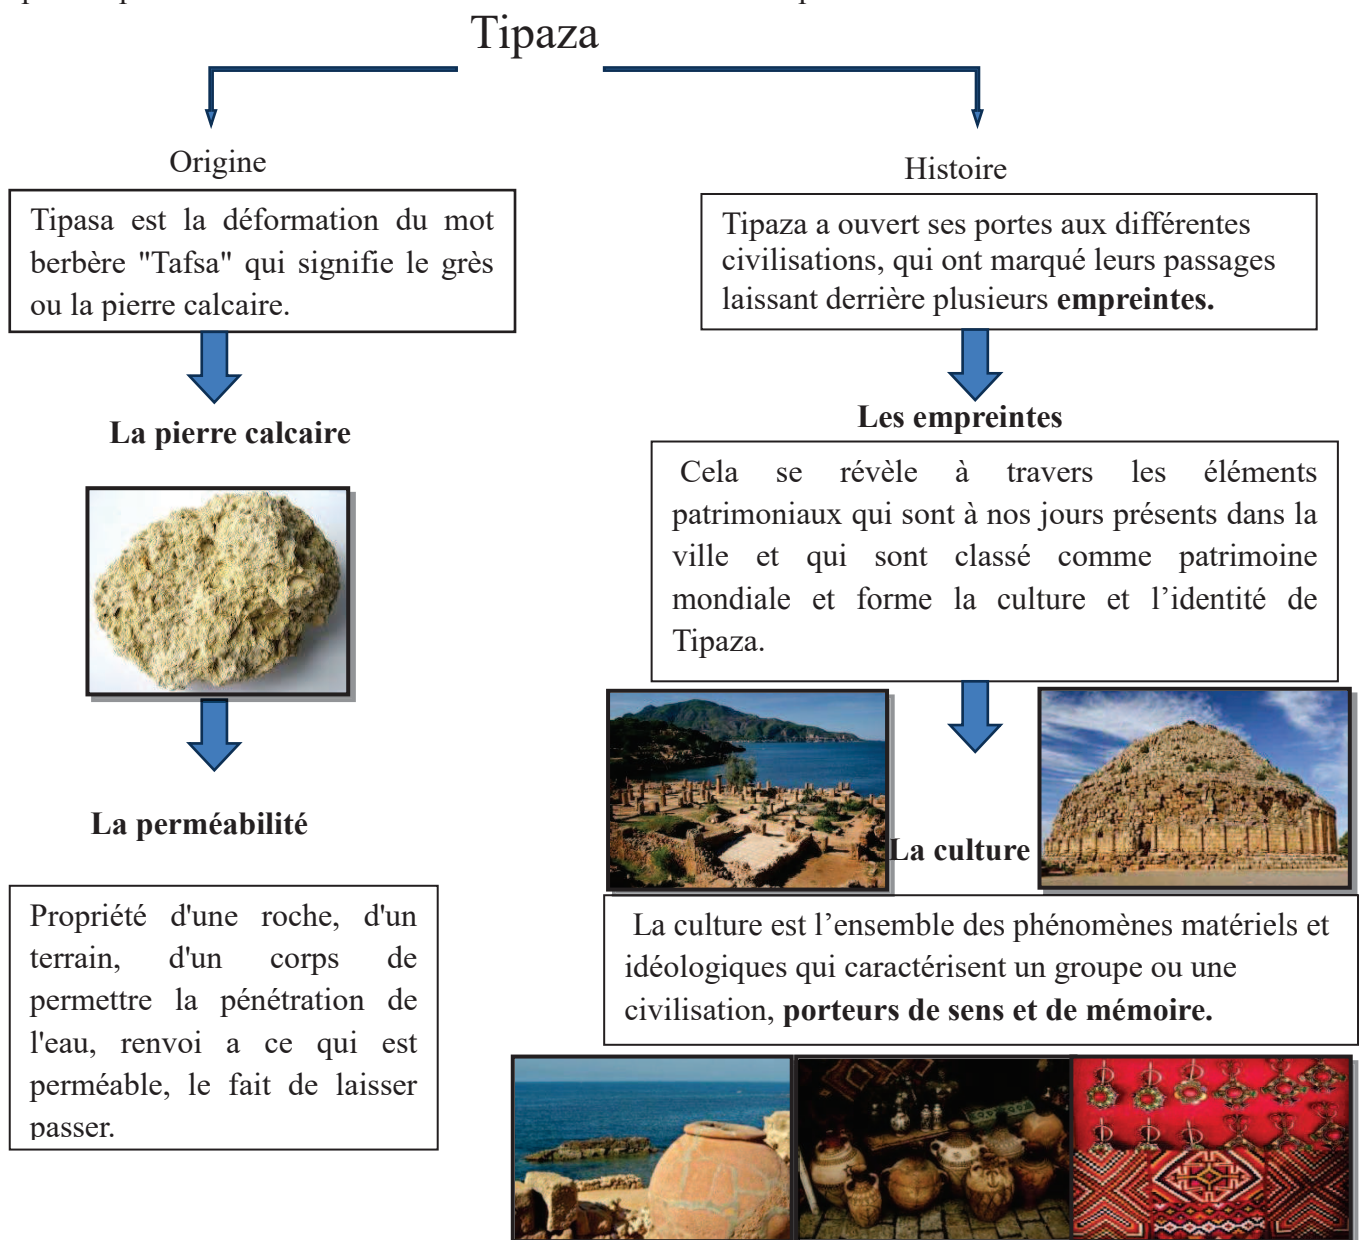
Tipaza

Origine

Tipasa est la déformation du mot berbère "Tafsa" qui signifie le grès ou la pierre calcaire.

**La pierre calcaire**

**La perméabilité**

Propriété d'une roche, d'un terrain, d'un corps de permettre la pénétration de l'eau, renvoi a ce qui est perméable, le fait de laisser passer.

Histoire

Tipaza a ouvert ses portes aux différentes civilisations, qui ont marqué leurs passages laissant derrière plusieurs **empreintes.**

**Les empreintes**

Cela se révèle à travers les éléments patrimoniaux qui sont à nos jours présents dans la ville et qui sont classé comme patrimoine mondiale et forme la culture et l'identité de Tipaza.

**La culture**

La culture est l'ensemble des phénomènes matériels et idéologiques qui caractérisent un groupe ou une civilisation, **porteurs de sens et de mémoire.**